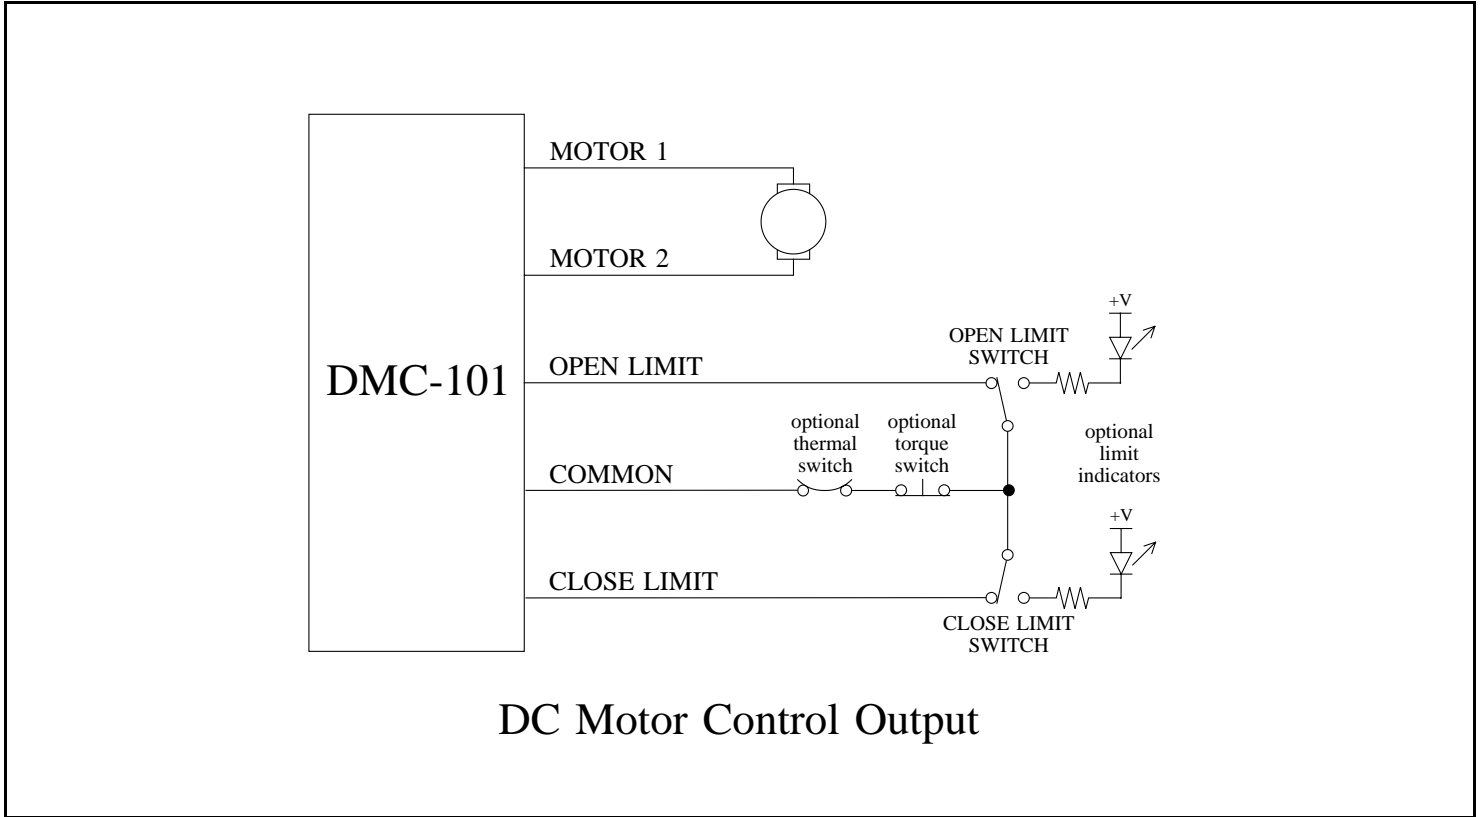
MOTOR 1

MOTOR 2

DMC-101

OPEN LIMIT

COMMON

CLOSE LIMIT

optional thermal switch

optional torque switch

+V

OPEN LIMIT SWITCH

optional limit indicators

+V

CLOSE LIMIT SWITCH

DC Motor Control Output